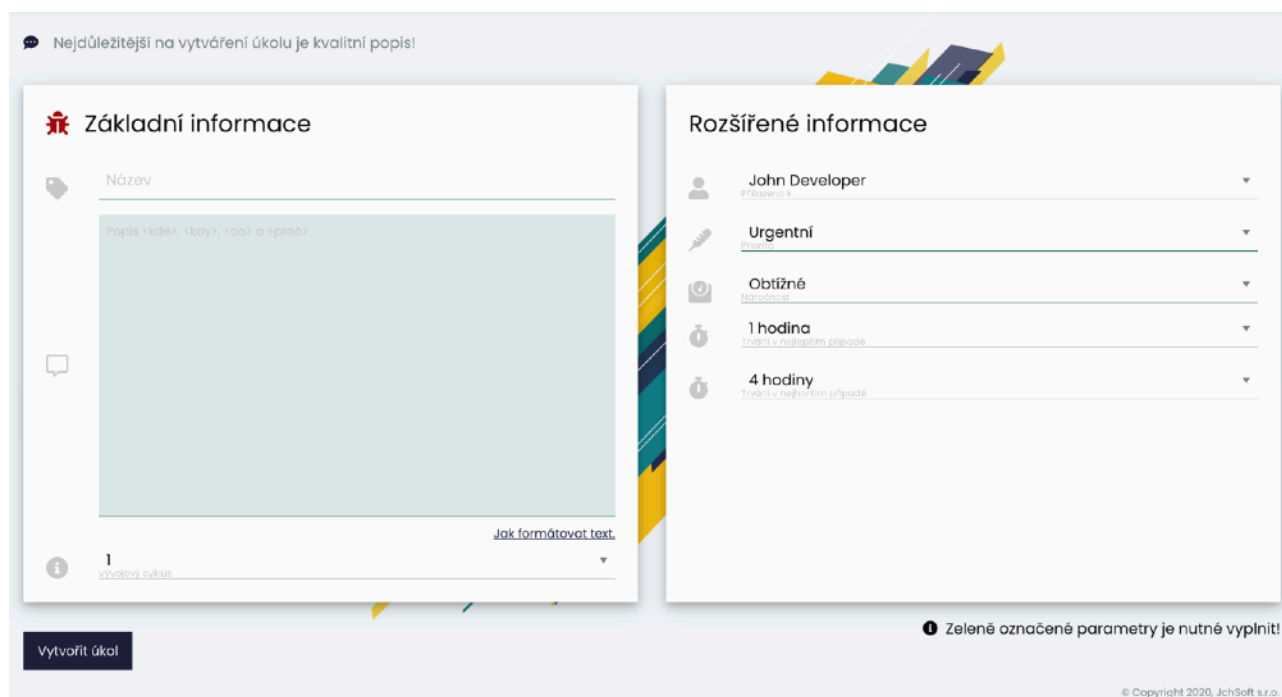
Nejdůležitější na vytváření úkolu je kvalitní popis!

Základní informace

Název

Popis <kde>, <kdy>, <co> a <proč>

Jak formátovat text.

1
Vývojový cyklus

Rozšířené informace

John Developer
Přiřazeno k

Urgentní
Priorita

Obtížné
Náročnost

1 hodina
Trvání v nejlepším případě

4 hodiny
Trvání v nejhorším případě

Zeleně označené parametry je nutné vyplnit!

Vytvořit úkol

© Copyright 2020, JchSoft s.r.o.